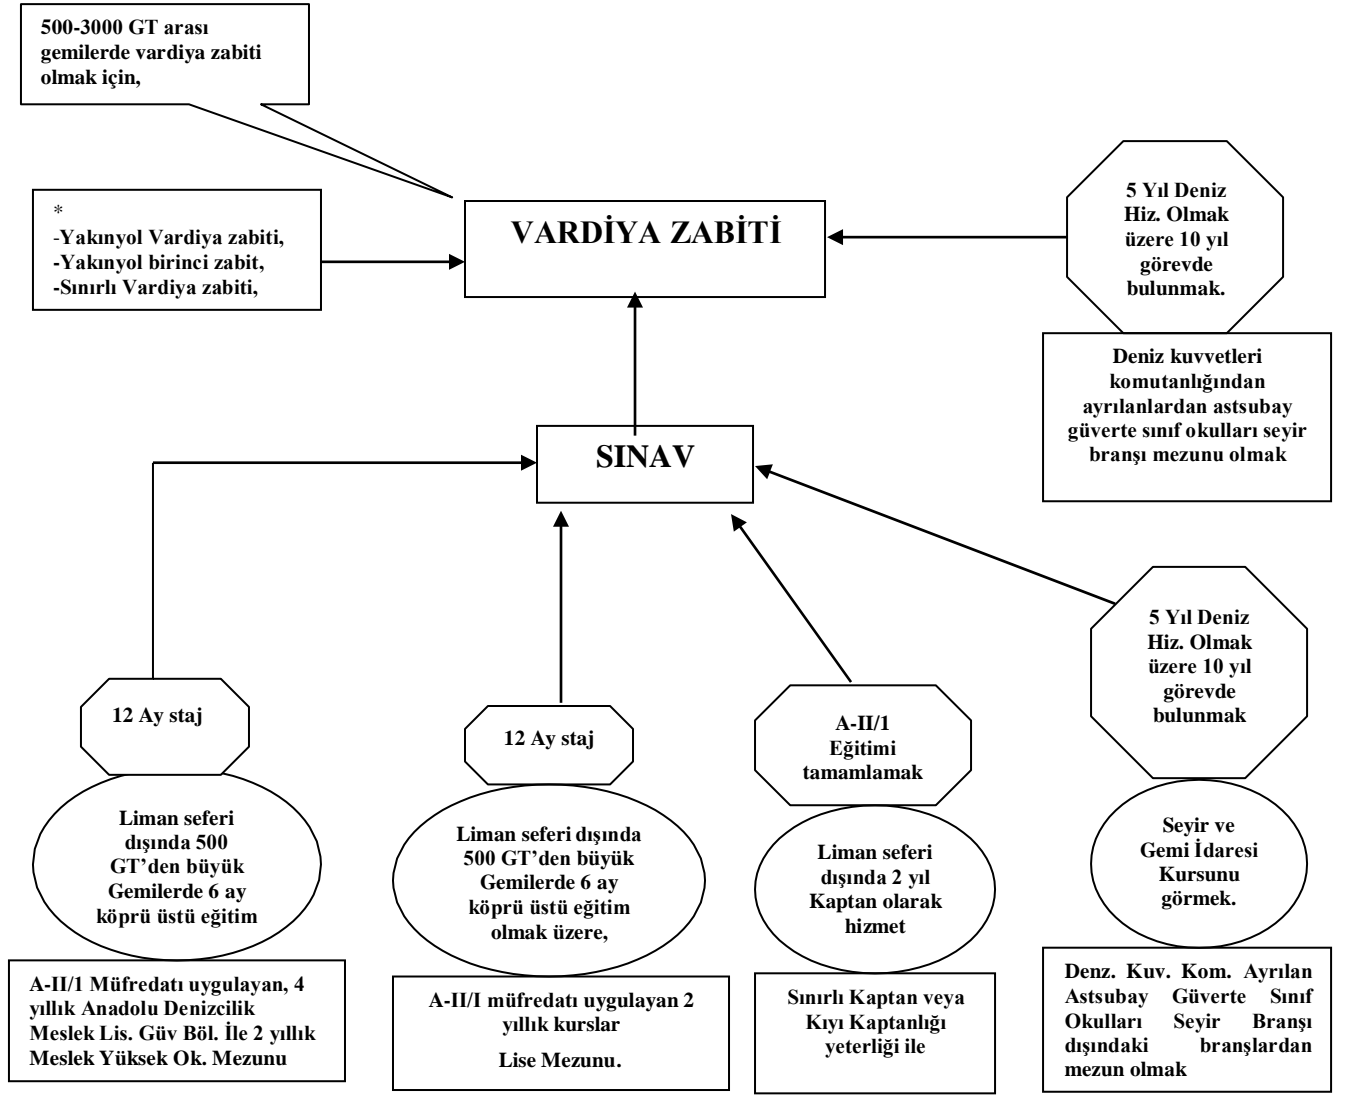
500-3000 GT arası gemilerde vardiya zabiti olmak için,

*
-Yakınyol Vardiya zabiti,
-Yakınyol birinci zabit,
-Sınırlı Vardiya zabiti,

VARDİYA ZABİTİ

5 Yıl Deniz Hiz. Olmak üzere 10 yıl görevde bulunmak.

Deniz kuvvetleri komutanlığından ayrılanlardan astsubay güverte sınıf okulları seyir branşı mezunu olmak

SINAV

12 Ay staj

Liman seferi dışında 500 GT'den büyük Gemilerde 6 ay köprü üstü eğitim

A-II/1 Müfredatı uygulayan, 4 yıllık Anadolu Denizcilik Meslek Lis. Güv Böl. İle 2 yıllık Meslek Yüksek Ok. Mezunu

12 Ay staj

Liman seferi dışında 500 GT'den büyük Gemilerde 6 ay köprü üstü eğitim olmak üzere,

A-II/I müfredatı uygulayan 2 yıllık kurslar

Lise Mezunu.

A-II/1 Eğitimi tamamlamak

Liman seferi dışında 2 yıl Kaptan olarak hizmet

Sınırlı Kaptan veya Kıyı Kaptanlığı yeterliği ile

5 Yıl Deniz Hiz. Olmak üzere 10 yıl görevde bulunmak

Seyir ve Gemi İdaresi Kursunu görmek.

Denz. Kuv. Kom. Ayrılan Astsubay Güverte Sınıf Okulları Seyir Branşı dışındaki branşlardan mezun olmak